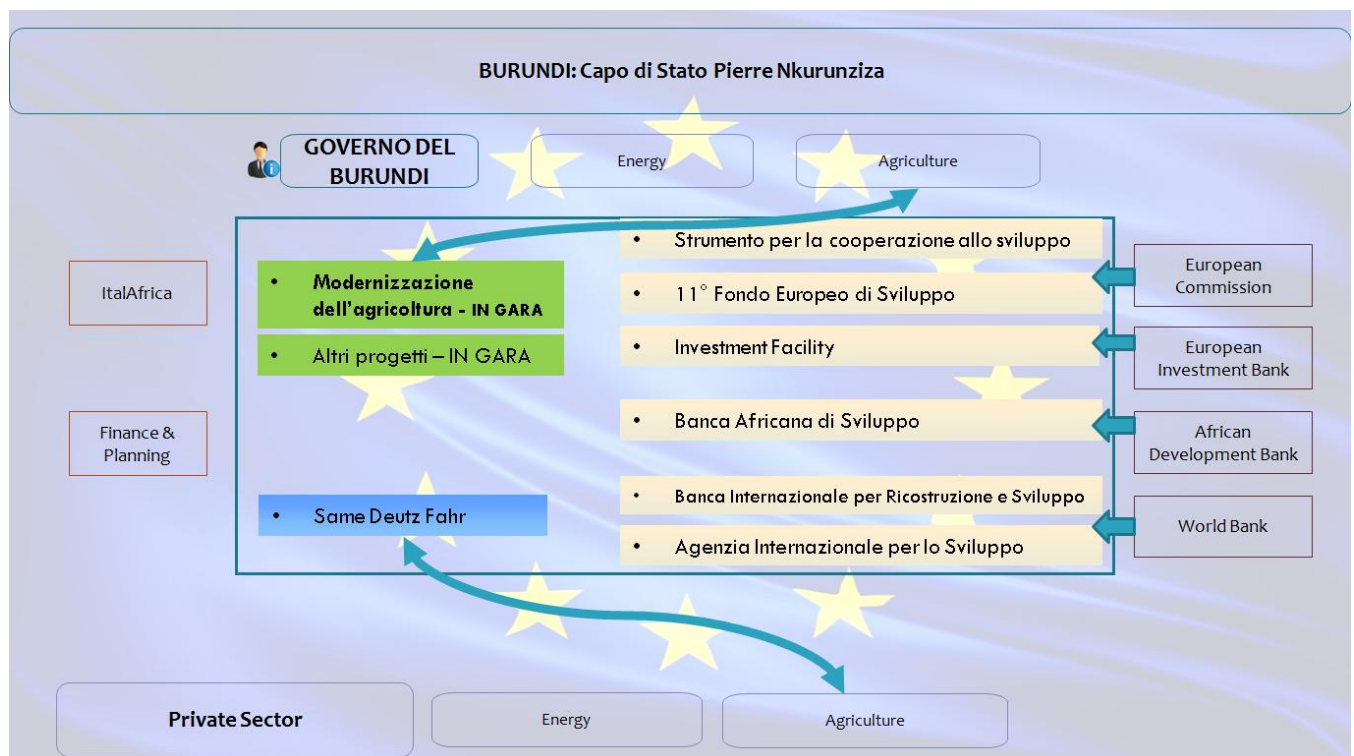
BURUNDI: Capo di Stato Pierre Nkurunziza

GOVERNO DEL BURUNDI

Energy

Agriculture

ItalAfrica

Finance & Planning

• Modernizzazione dell'agricoltura - IN GARA

• Altri progetti – IN GARA

• Same Deutz Fahr

• Strumento per la cooperazione allo sviluppo

• 11° Fondo Europeo di Sviluppo

• Investment Facility

• Banca Africana di Sviluppo

• Banca Internazionale per Ricostruzione e Sviluppo

• Agenzia Internazionale per lo Sviluppo

European Commission

European Investment Bank

African Development Bank

World Bank

Private Sector

Energy

Agriculture